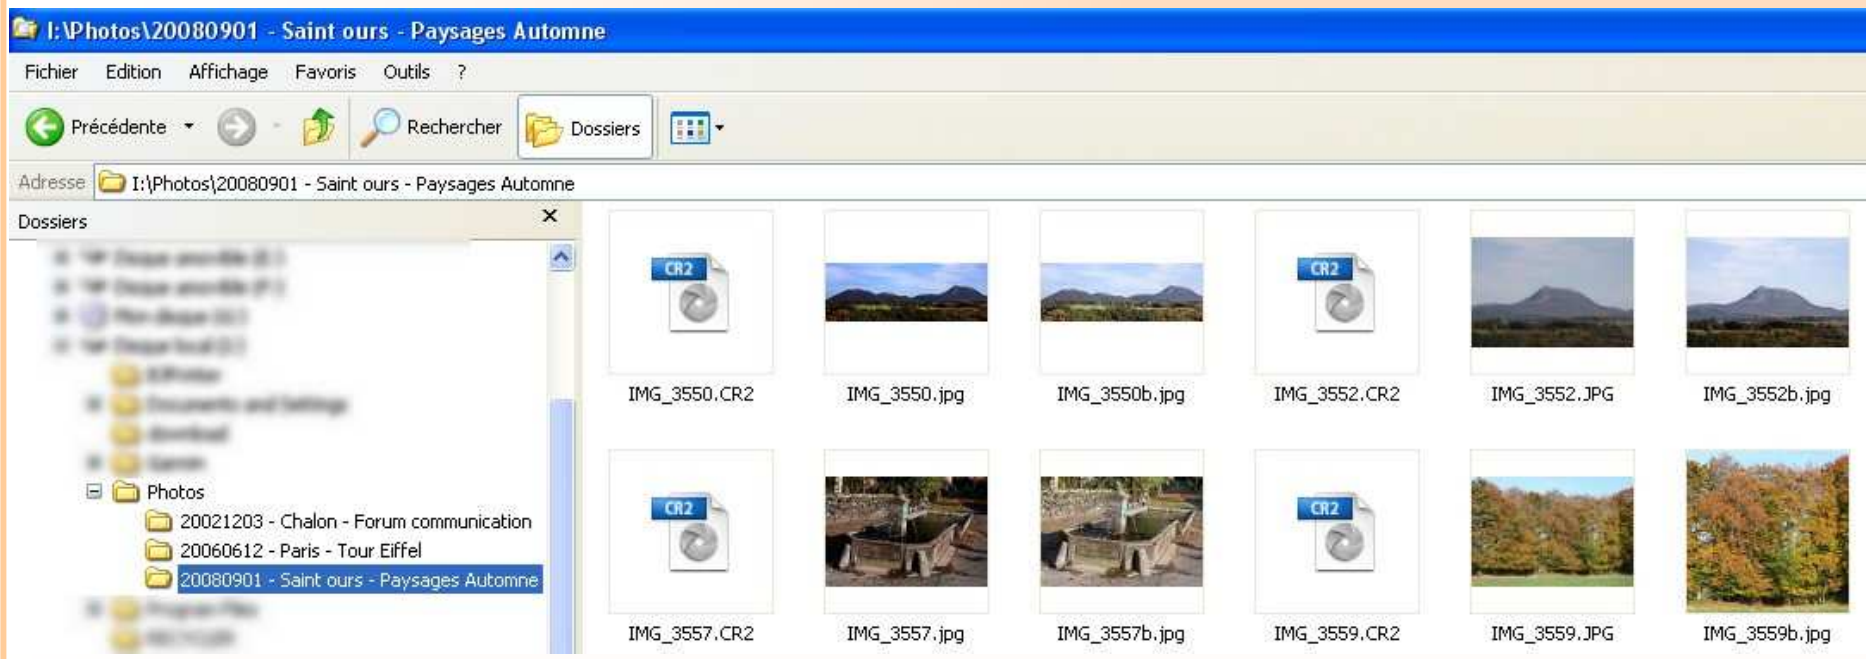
I:\Photos\20080901 - Saint ours - Paysages Automne

Fichier Edition Affichage Favoris Outils ?

Précédente Rechercher Dossiers

Adresse I:\Photos\20080901 - Saint ours - Paysages Automne

Dossiers ×

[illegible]
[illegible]
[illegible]
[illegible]
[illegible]
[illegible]
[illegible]
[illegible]
Photos
20021203 - Chalon - Forum communication
20060612 - Paris - Tour Eiffel
20080901 - Saint ours - Paysages Automne
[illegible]
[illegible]

CR2
IMG_3550.CR2
IMG_3550.jpg
IMG_3550b.jpg
CR2
IMG_3552.CR2
IMG_3552.JPG
IMG_3552b.jpg
CR2
IMG_3557.CR2
IMG_3557.jpg
IMG_3557b.jpg
CR2
IMG_3559.CR2
IMG_3559.JPG
IMG_3559b.jpg